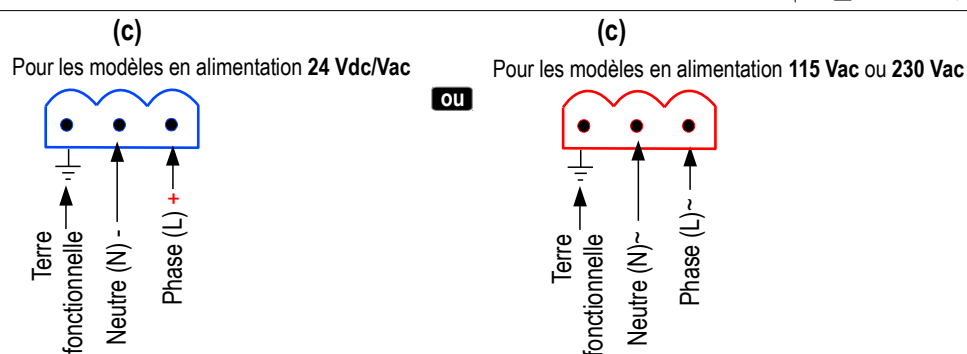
(c)
Pour les modèles en alimentation **24 Vdc/Vac**

Terre fonctionnelle
Neutre (N) -
Phase (L) +

ou

(c)
Pour les modèles en alimentation **115 Vac** ou **230 Vac**

Terre fonctionnelle
Neutre (N)~
Phase (L)~